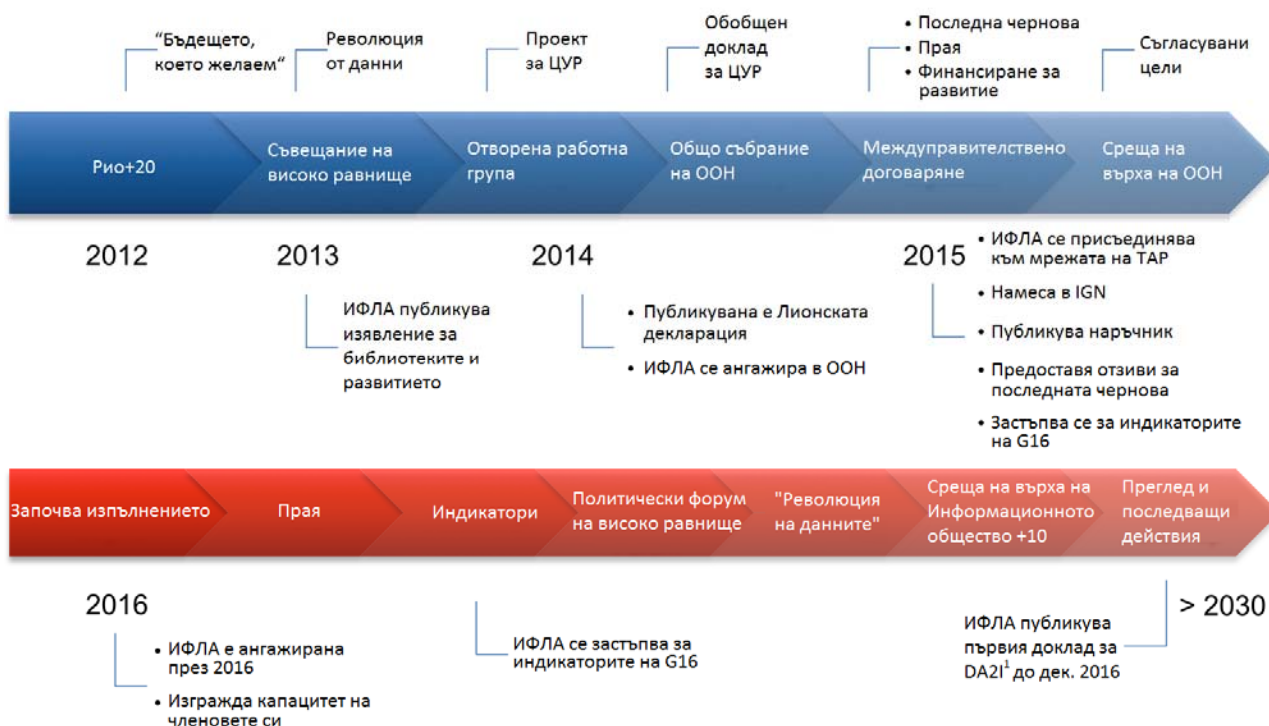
“Бъдещето, което желаем”

Революция от данни

Проект за ЦУР

Обобщен доклад за ЦУР

• Последна чернова
• Прая
• Финансиране за развитие

Съгласувани цели

Рио+20

Съвещание на високо равнище

Отворена работна група

Общо събрание на ООН

Междуправителствено договаряне

Среща на върха на ООН

2012

2013

2014

2015

ИФЛА публикува изявление за библиотеките и развитието

• Публикувана е Лионската декларация
• ИФЛА се ангажира в ООН

• ИФЛА се присъединява към мрежата на TAP
• Намеса в IGN
• Публикува наръчник
• Предоставя отзиви за последната чернова
• Застъпва се за индикаторите на G16

Започва изпълнението

Прая

Индикатори

Политически форум на високо равнище

"Революция на данните"

Среща на върха на Информационното общество +10

Преглед и последващи действия

2016

> 2030

• ИФЛА е ангажирана през 2016
• Изгражда капацитет на членовете си

ИФЛА се застъпва за индикаторите на G16

ИФЛА публикува първия доклад за DA2I$^1$ до дек. 2016